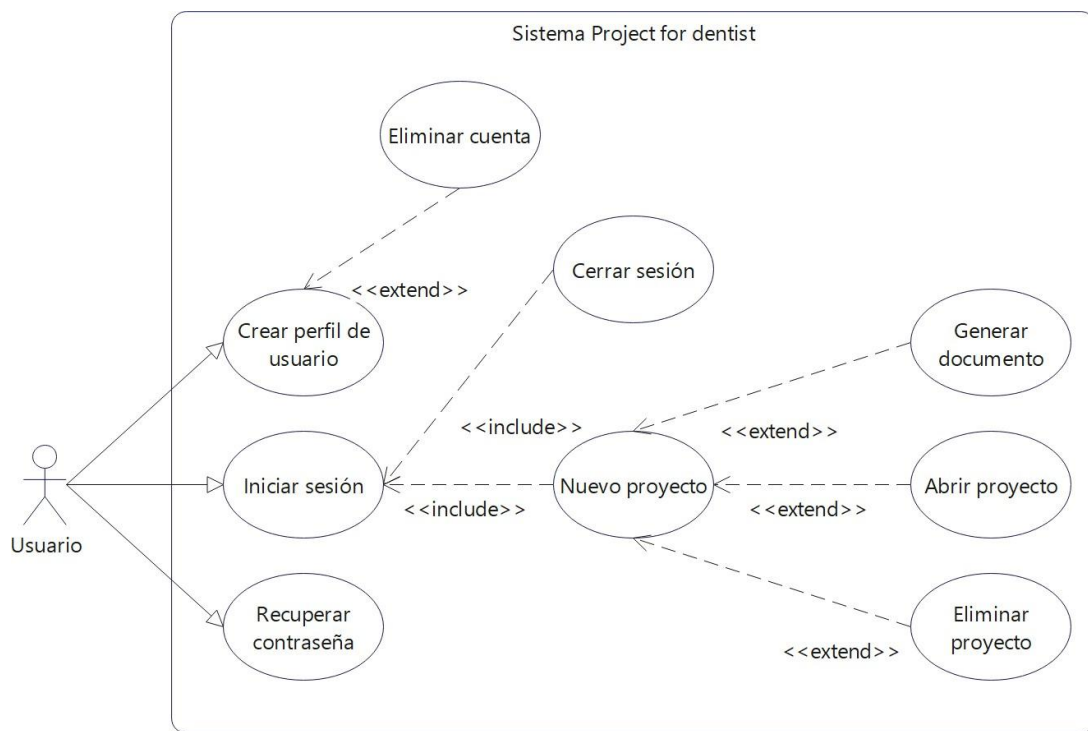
Sistema Project for dentist

Eliminar cuenta

Cerrar sesión

<<extend>>

Crear perfil de usuario

Generar documento

<<include>>

<<extend>>

Usuario

Iniciar sesión

Nuevo proyecto

Abrir proyecto

<<include>>

<<extend>>

Recuperar contraseña

Eliminar proyecto

<<extend>>